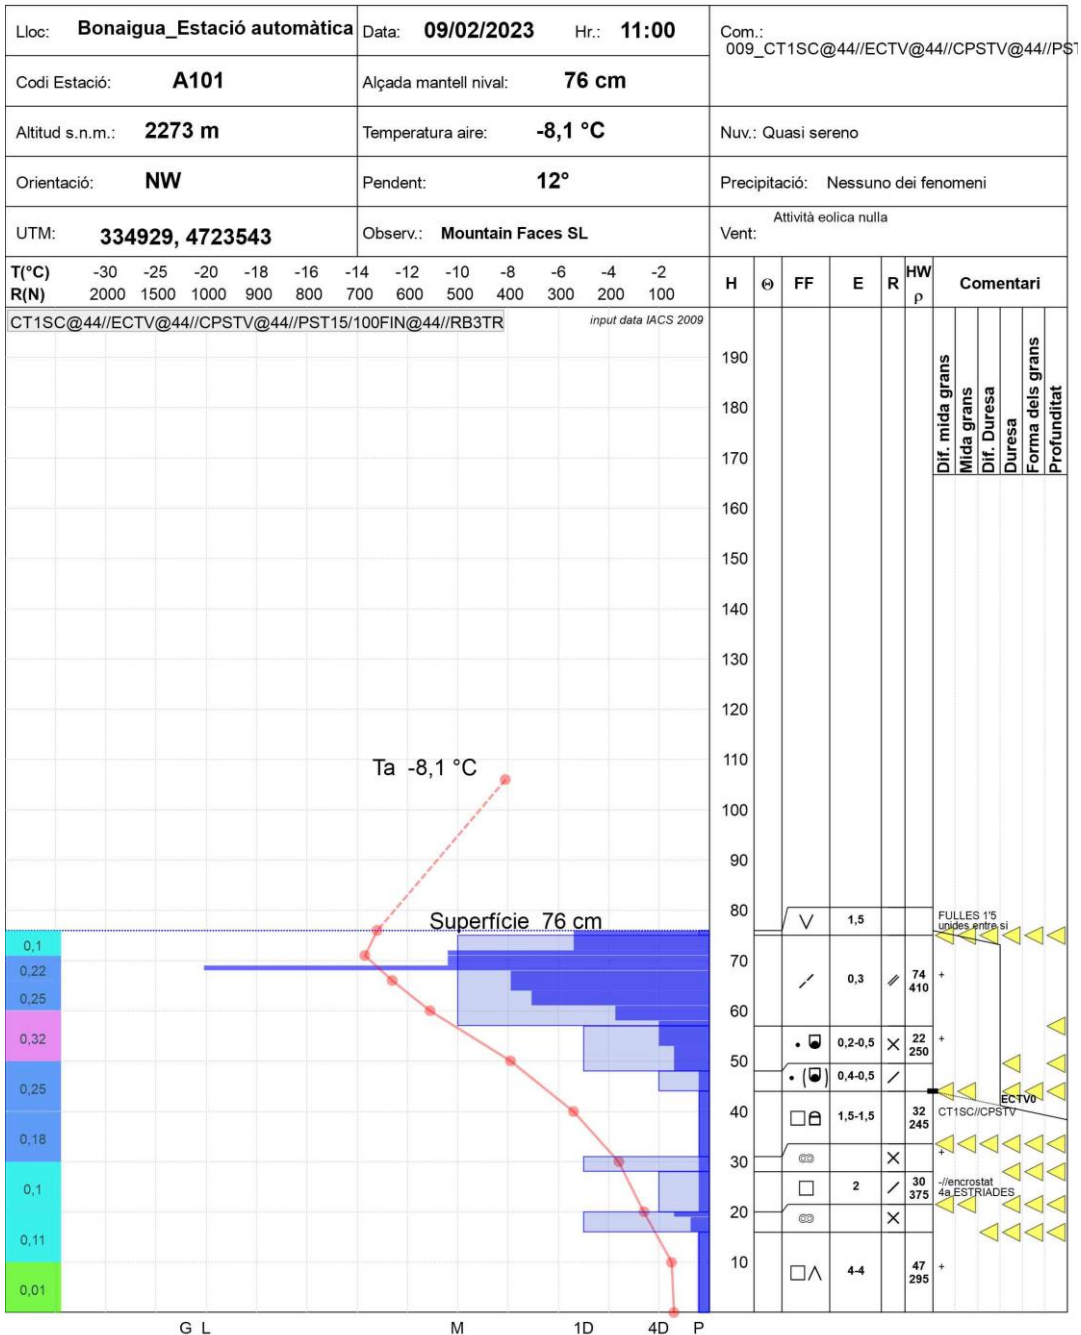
| Lloc: Bonaigua_Estació automàtica | Data: 09/02/2023 Hr.: 11:00 | Com.: 009_CT1SC@44//ECTV@44//CPSTV@44//PS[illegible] |
|---|---|---|
| Codi Estació: A101 | Alçada mantell nival: 76 cm | |
| Altitud s.n.m.: 2273 m | Temperatura aire: -8,1 °C | Nuv.: Quasi sereno |
| Orientació: NW | Pendent: 12° | Precipitació: Nessuno dei fenomeni |
| UTM: 334929, 4723543 | Observ.: Mountain Faces SL | Vent: Attività eolica nulla |

T(°C) -30 -25 -20 -18 -16 -14 -12 -10 -8 -6 -4 -2
R(N) 2000 1500 1000 900 800 700 600 500 400 300 200 100

H Θ FF E R HW ρ Comentari

CT1SC@44//ECTV@44//CPSTV@44//PST15/100FIN@44//RB3TR

input data IACS 2009

Dif. mida grans
Mida grans
Dif. Duresa
Duresa
Forma dels grans
Profunditat

190
180
170
160
150
140
130
120
110
100
90
80
70
60
50
40
30
20
10

Ta -8,1 °C

Superfície 76 cm

0,1
0,22
0,25
0,32
0,25
0,18
0,1
0,11
0,01

1,5
0,3
0,2-0,5
0,4-0,5
1,5-1,5
2
4-4

74
410
22
250
32
245
30
375
47
295

FULLES 1'5 unides entre si
+
+
ECTV0
CT1SC//CPSTV
+
-//encrostat 4a ESTRIADES
+

G L M 1D 4D P